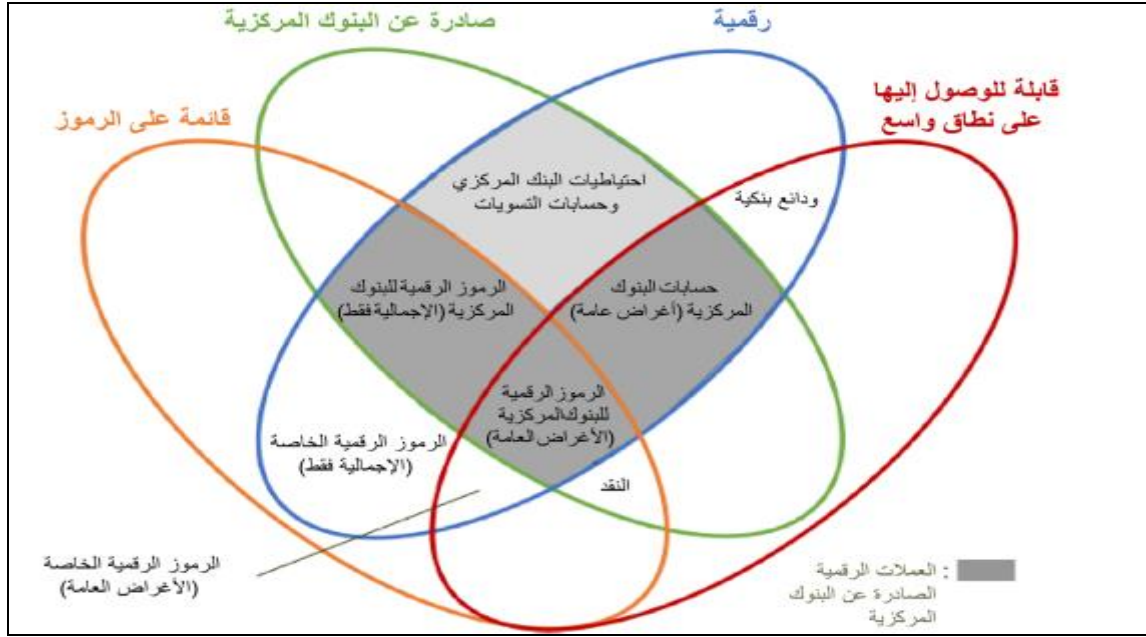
صادرة عن البنوك المركزية

رقمية

قائمة على الرموز

قابلة للوصول إليها على نطاق واسع

احتياطيات البنك المركزي وحسابات التسويات

ودائع بنكية

الرموز الرقمية للبنوك المركزية (الإجمالية فقط)

حسابات البنوك المركزية (أغراض عامة)

الرموز الرقمية للبنوك المركزية (الأغراض العامة)

الرموز الرقمية الخاصة (الإجمالية فقط)

النقد

الرموز الرقمية الخاصة (الأغراض العامة)

: العملات الرقمية الصادرة عن البنوك المركزية